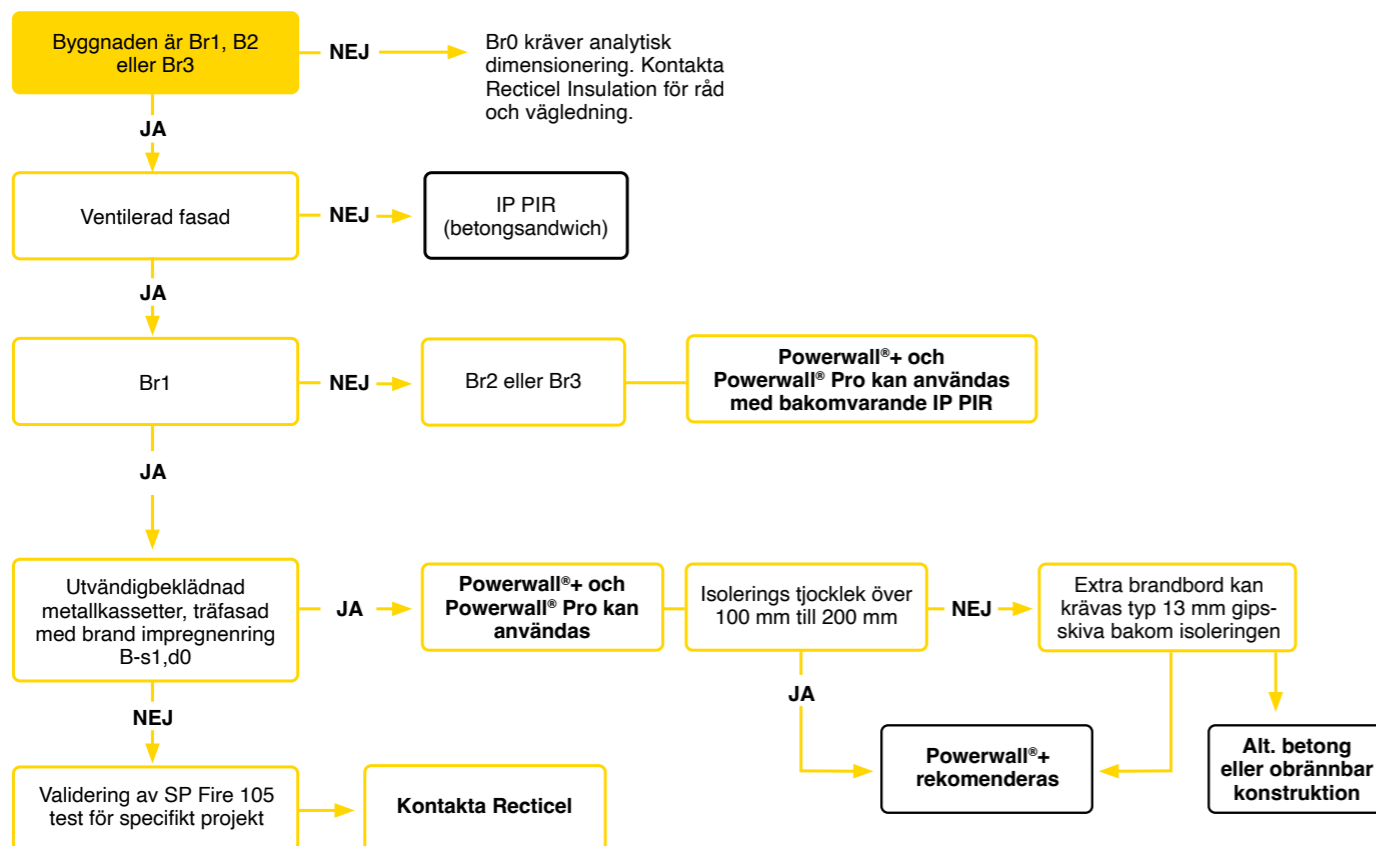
Byggnaden är Br1, B2 eller Br3

NEJ

Br0 kräver analytisk dimensionering. Kontakta Recticel Insulation för råd och vägledning.

JA

Ventilerad fasad

NEJ

IP PIR (betongsandwich)

JA

Br1

NEJ

Br2 eller Br3

Powerwall®+ och Powerwall® Pro kan användas med bakomvarande IP PIR

JA

Utvändigbeklädnad metallkassetter, träfasad med brand impregnenring B-s1,d0

JA

Powerwall®+ och Powerwall® Pro kan användas

Isolerings tjocklek över 100 mm till 200 mm

NEJ

Extra brandbord kan krävas typ 13 mm gipsskiva bakom isoleringen

JA

Powerwall®+ rekomenderas

Alt. betong eller obrännbar konstruktion

NEJ

Validering av SP Fire 105 test för specifikt projekt

Kontakta Recticel